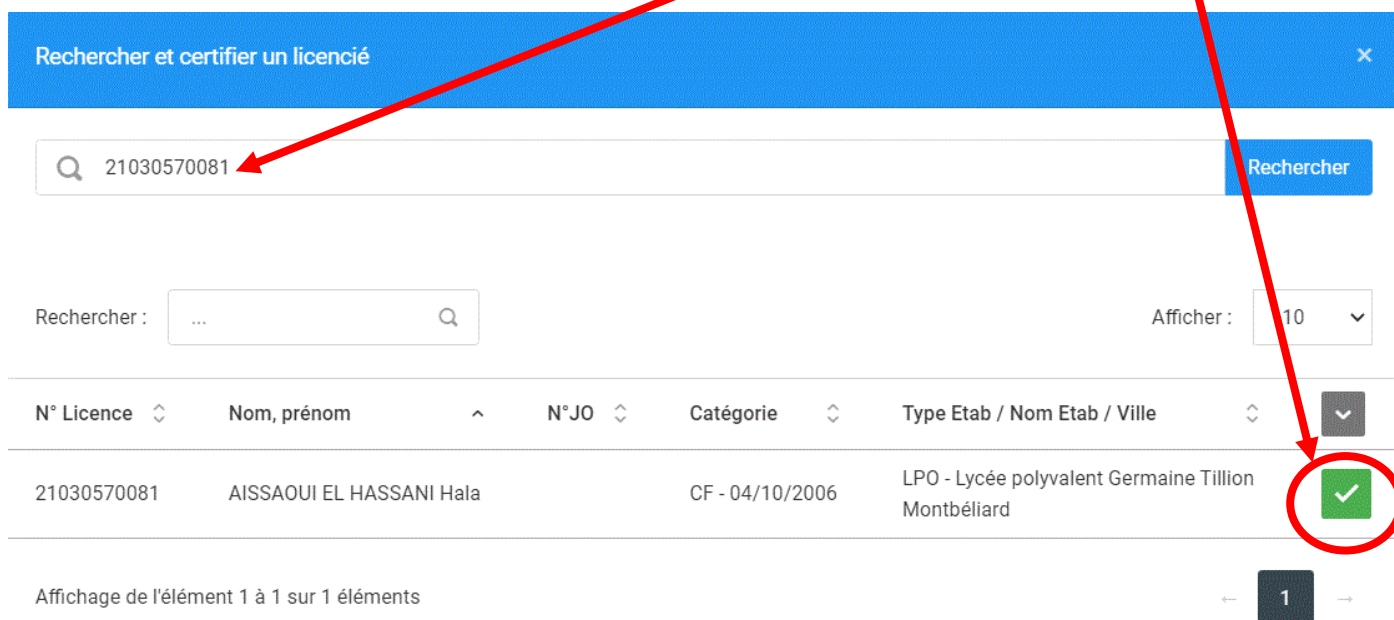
Rechercher et certifier un licencié

×

21030570081

Rechercher

Rechercher : ...

Afficher : 10

| N° Licence | Nom, prénom | N°JO | Catégorie | Type Etab / Nom Etab / Ville | |
|---|---|---|---|---|---|
| 21030570081 | AISSAOUI EL HASSANI Hala | | CF - 04/10/2006 | LPO - Lycée polyvalent Germaine Tillion Montbéliard | ✓ |

Affichage de l'élément 1 à 1 sur 1 éléments

← 1 →